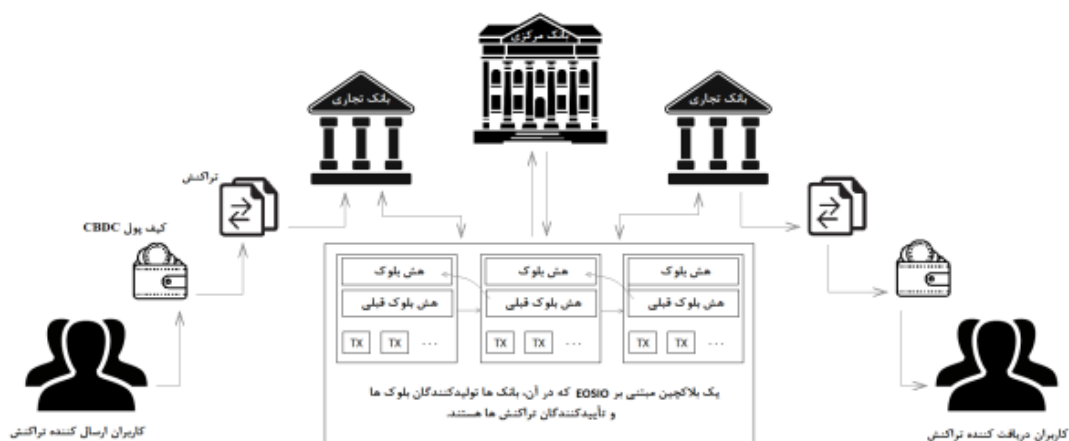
بانک مرکزی

بانک تجاری

بانک تجاری

تراکنش

کیف پول CBDC

هش بلوک

هش بلوک قبلی

TX TX ...

هش بلوک

هش بلوک قبلی

TX TX ...

هش بلوک

هش بلوک قبلی

TX TX ...

یک بلاکچین مبتنی بر EOSIO که در آن، بانک ها تولیدکنندگان بلوک ها و تأییدکنندگان تراکنش ها هستند.

کاربران ارسال کننده تراکنش

کاربران دریافت کننده تراکنش